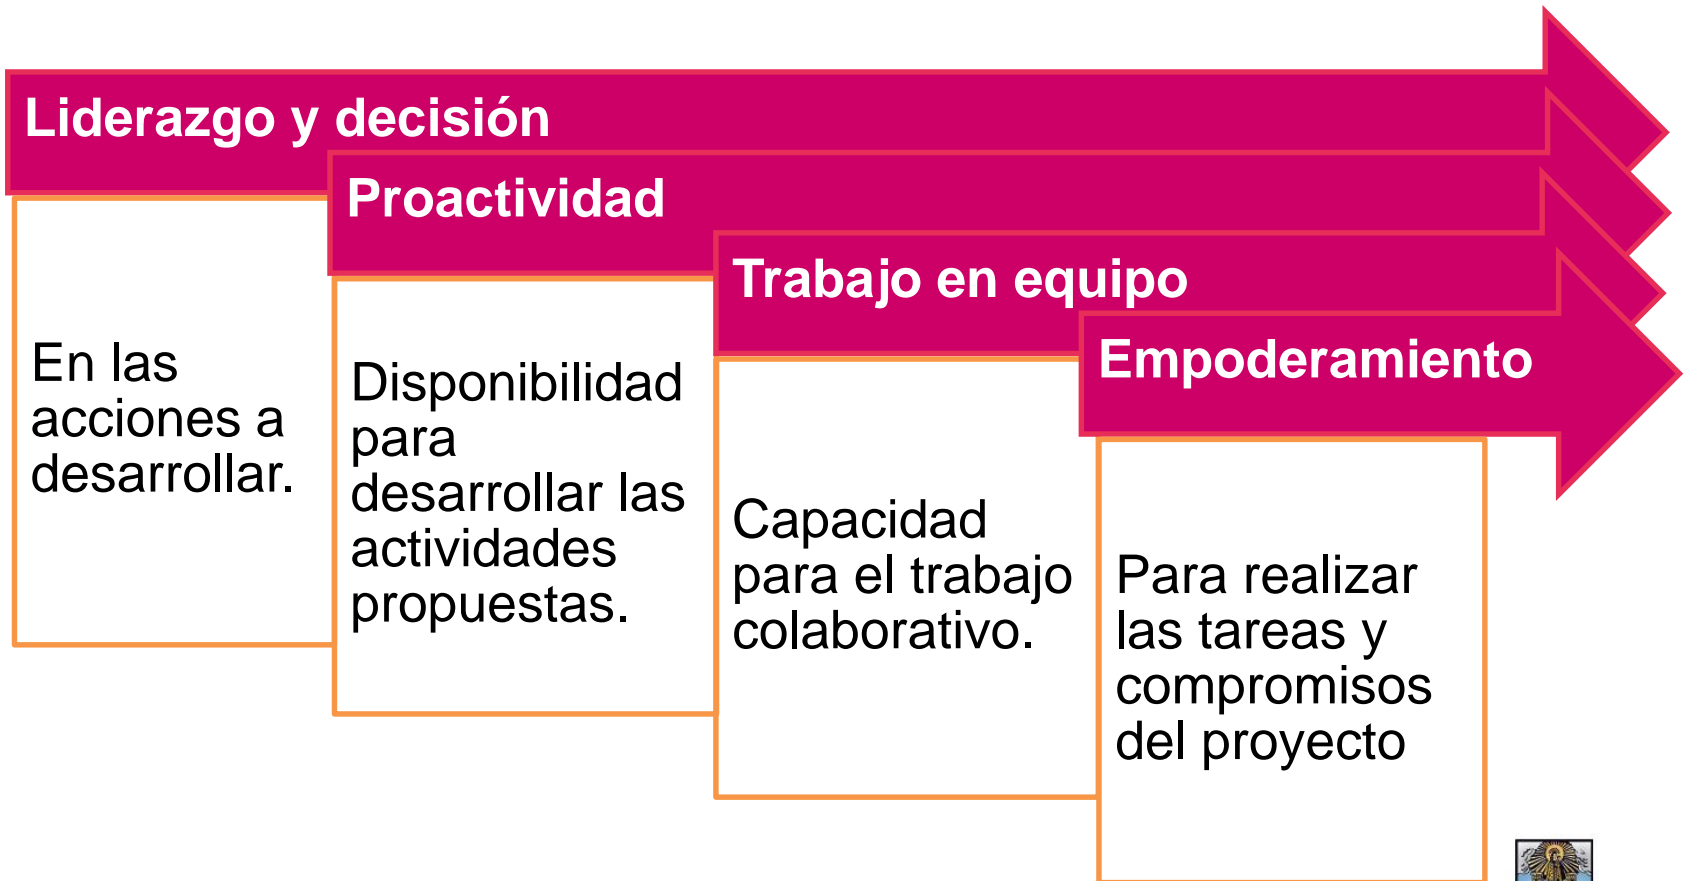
Liderazgo y decisión

En las acciones a desarrollar.

Proactividad

Disponibilidad para desarrollar las actividades propuestas.

Trabajo en equipo

Capacidad para el trabajo colaborativo.

Empoderamiento

Para realizar las tareas y compromisos del proyecto